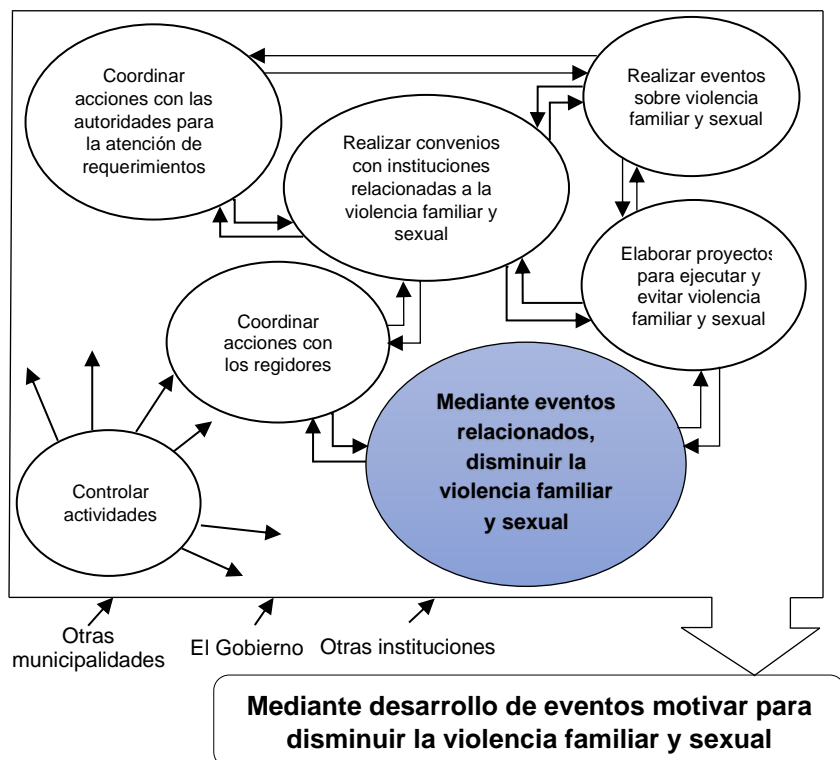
Coordinar acciones con las autoridades para la atención de requerimientos

Realizar eventos sobre violencia familiar y sexual

Realizar convenios con instituciones relacionadas a la violencia familiar y sexual

Elaborar proyectos para ejecutar y evitar violencia familiar y sexual

Coordinar acciones con los regidores

Mediante eventos relacionados, disminuir la violencia familiar y sexual

Controlar actividades

Otras municipalidades

El Gobierno

Otras instituciones

Mediante desarrollo de eventos motivar para disminuir la violencia familiar y sexual